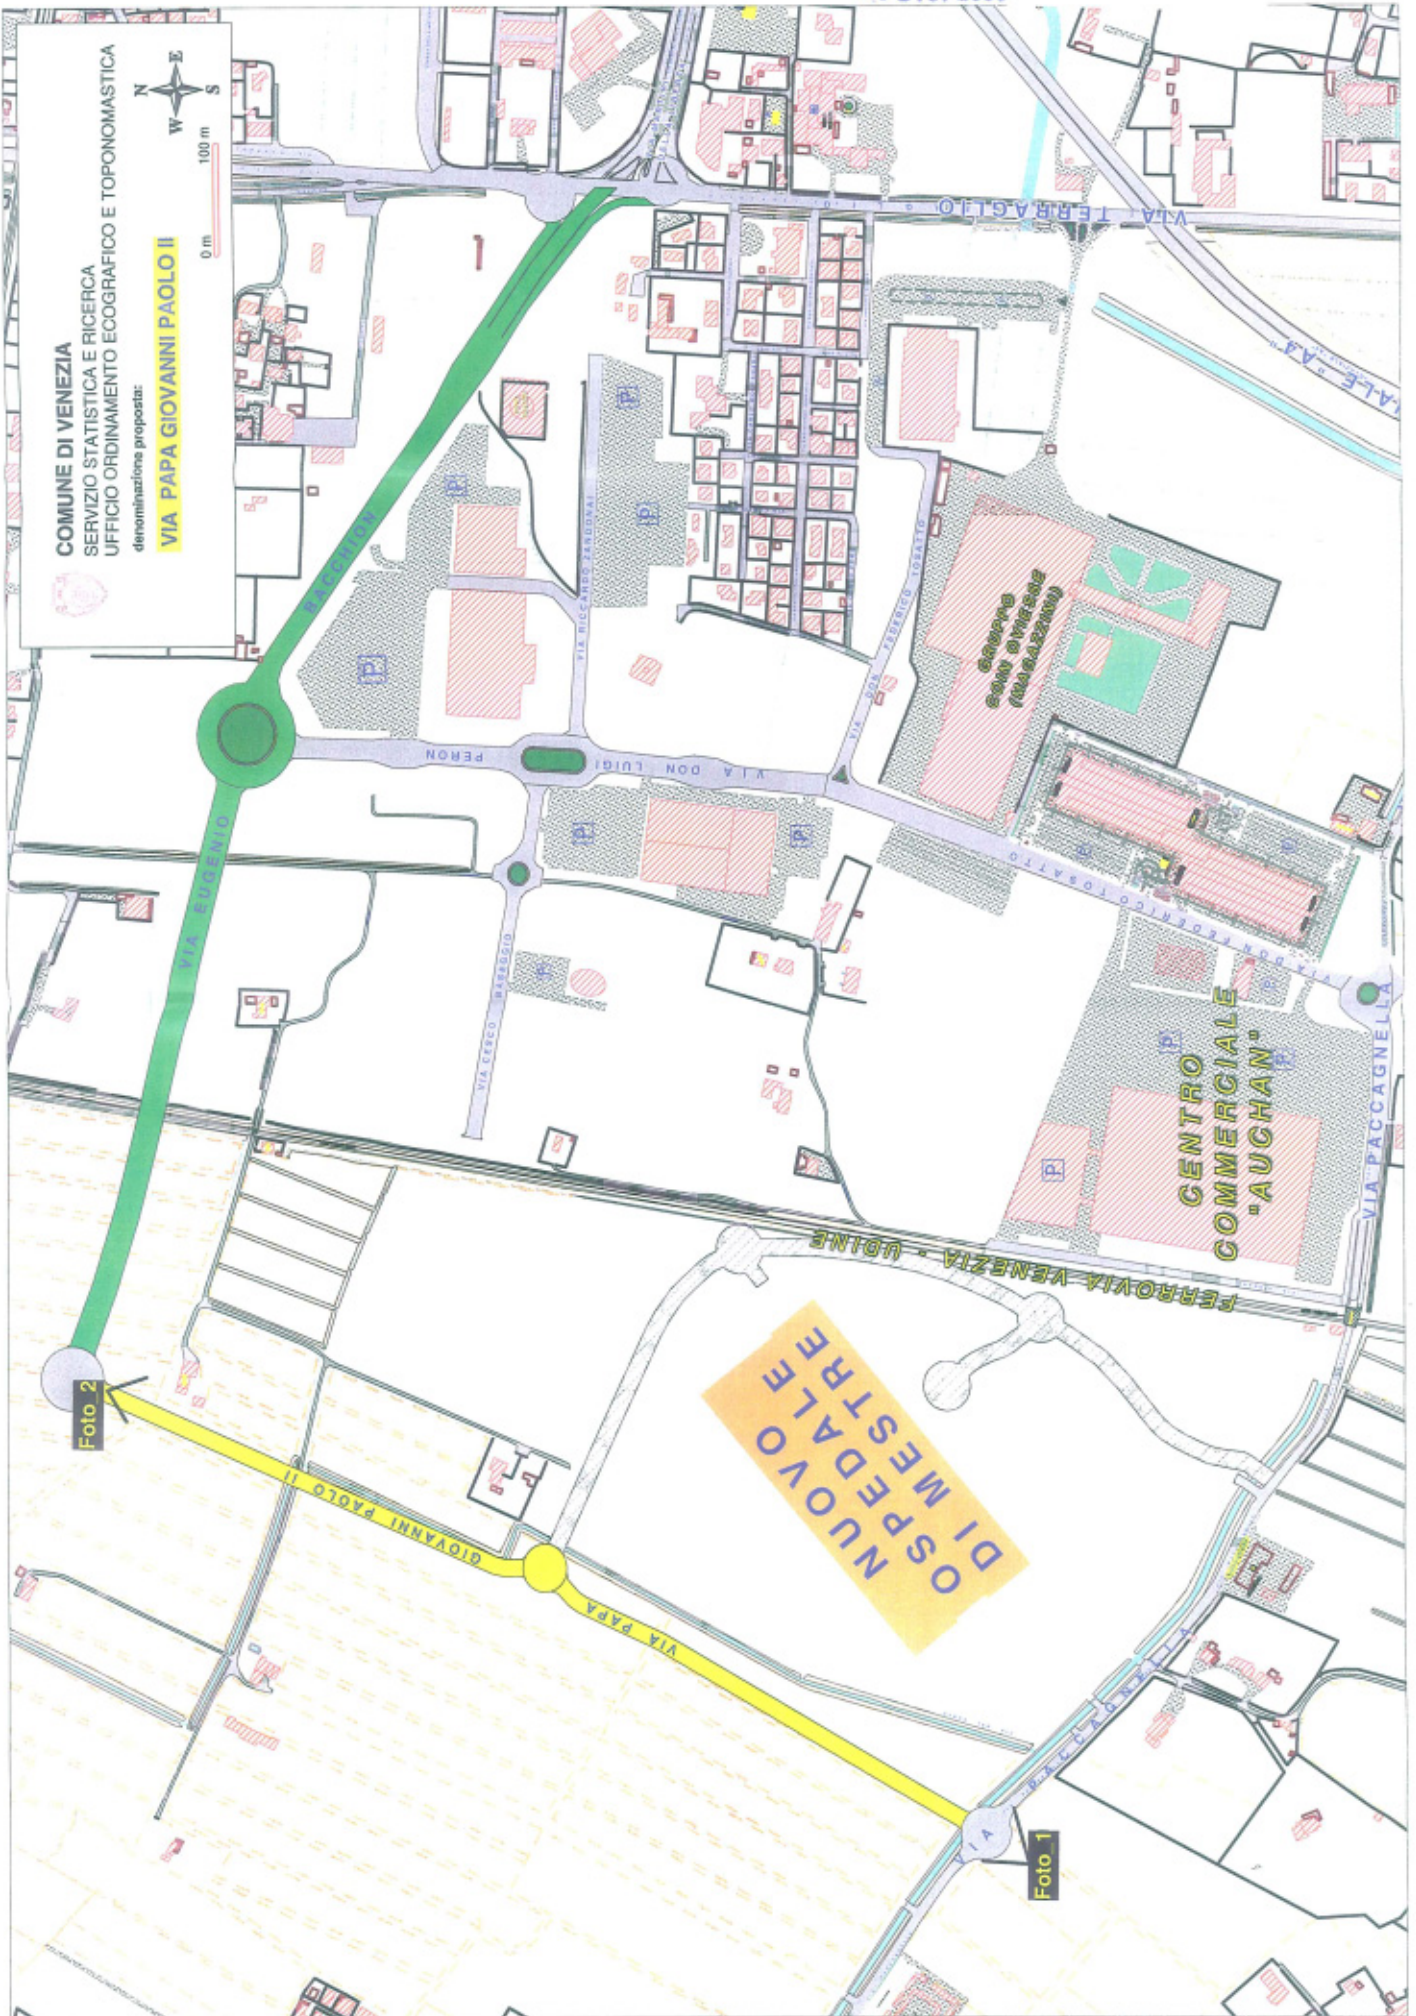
COMUNE DI VENEZIA
SERVIZIO STATISTICA E RICERCA
UFFICIO ORDINAMENTO ECOGRAFICO E TOPONOMASTICA
denominazione proposta:
VIA PAPA GIOVANNI PAOLO II

N
E
S
W
0 m
100 m

VIA TERRAGLIO
VIALE
BACCHION
VIA EUGENIO
PERON
VIA DON LUIGI
VIA RICCARDO SANDONAI
VIA DON FEDERICO TOSATTO
VIA CESCO BASEGGIO
GRUPPO
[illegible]
([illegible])
CENTRO
COMMERCIALE
"AUCHAN"
VIA PACCAGNELLA
FERROVIA VENEZIA - UDINE
NUOVO
OSPEDALE
DI MESTRE
VIA PAPA GIOVANNI PAOLO II
VIA PACCAGNELLA
Foto_2
Foto_1
P